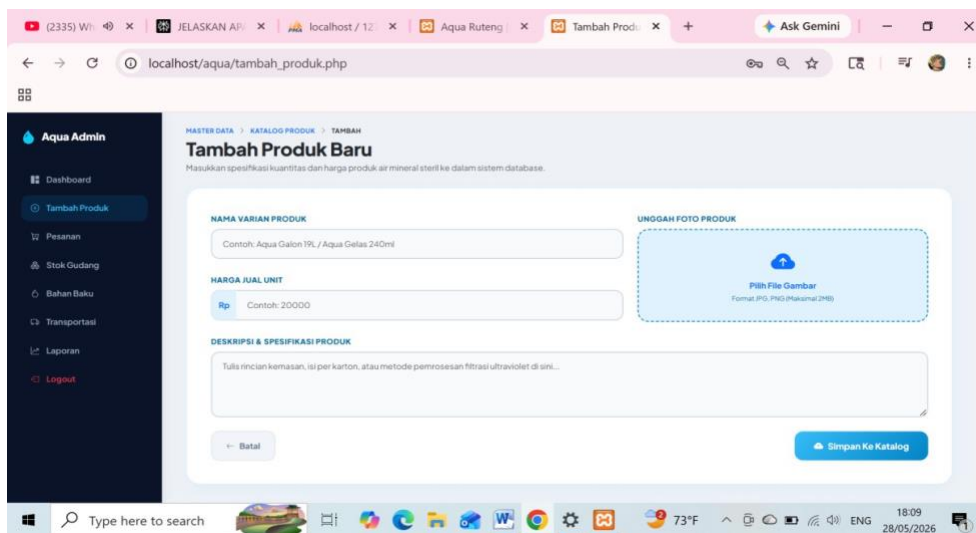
(2335) Wh × | JELASKAN AP × | localhost / 12 × | Aqua Ruteng × | Tambah Produ × | +
Ask Gemini

localhost/aqua/tambah_produk.php

Aqua Admin
Dashboard
Tambah Produk
Pesanan
Stok Gudang
Bahan Baku
Transportasi
Laporan
Logout

MASTER DATA > KATALOG PRODUK > TAMBAH
Tambah Produk Baru
Masukkan spesifikasi kuantitas dan harga produk air mineral steril ke dalam sistem database.

NAMA VARIAN PRODUK
Contoh: Aqua Galon 19L / Aqua Gelas 240ml

HARGA JUAL UNIT
Rp Contoh: 20000

UNGGAH FOTO PRODUK
Pilih File Gambar
Format JPG, PNG (Maksimal 2MB)

DESKRIPSI & SPESIFIKASI PRODUK
Tulis rincian kemasan, isi per karton, atau metode pemrosesan filtrasi ultraviolet di sini...

← Batal
Simpan Ke Katalog

Type here to search
73°F ENG 18:09 28/05/2026